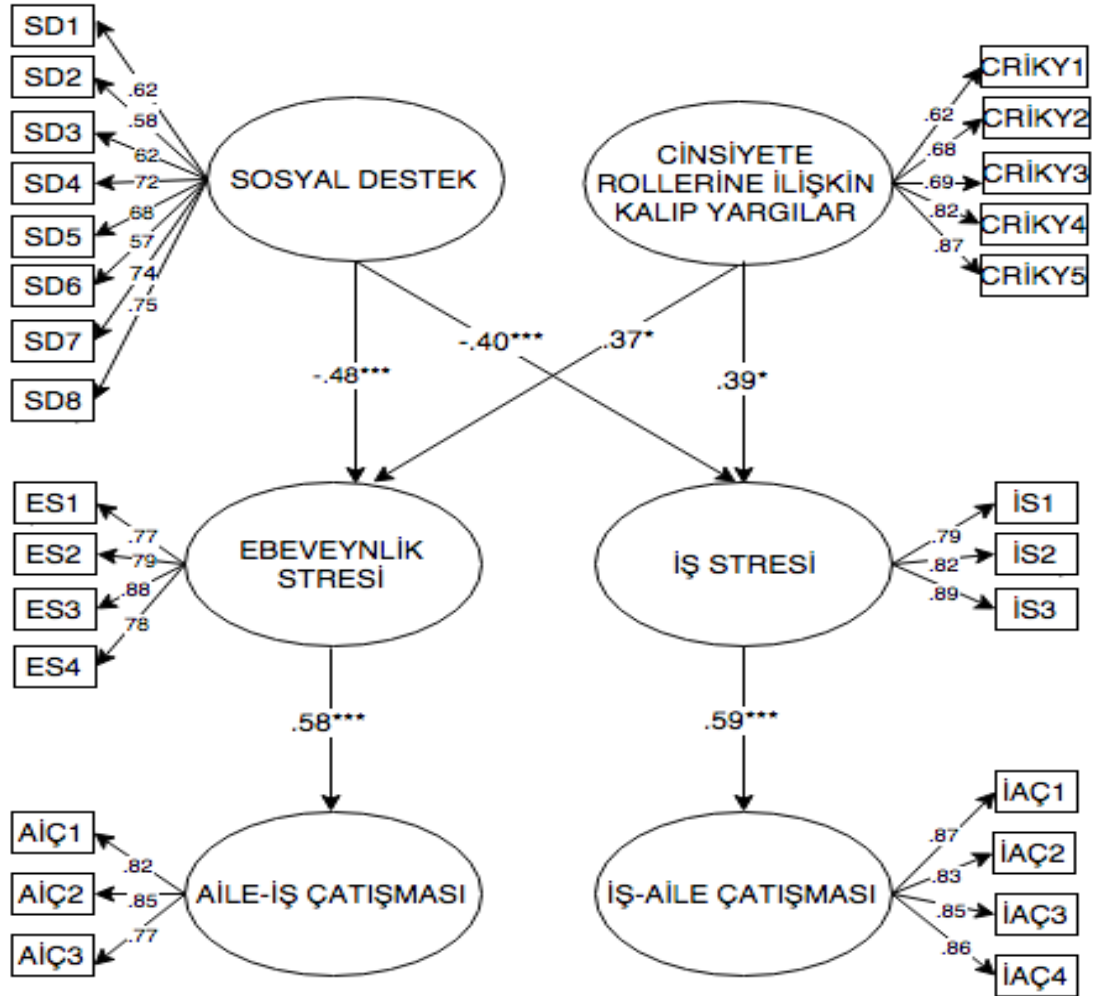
SD1
SD2
SD3
SD4
SD5
SD6
SD7
SD8
.62
.58
.62
.72
.68
.57
.74
.75
SOSYAL DESTEK

CİNSİYETE ROLLERİNE İLİŞKİN KALIP YARGILAR
.62
.68
.69
.82
.87
CRİKY1
CRİKY2
CRİKY3
CRİKY4
CRİKY5

-.48***
-.40***
.37*
.39*

ES1
ES2
ES3
ES4
.77
.79
.88
.78
EBEVEYNLİK STRESİ

İŞ STRESİ
.79
.82
.89
İS1
İS2
İS3

.58***
.59***

AİÇ1
AİÇ2
AİÇ3
.82
.85
.77
AİLE-İŞ ÇATIŞMASI

İŞ-AİLE ÇATIŞMASI
.87
.83
.85
.86
İAÇ1
İAÇ2
İAÇ3
İAÇ4